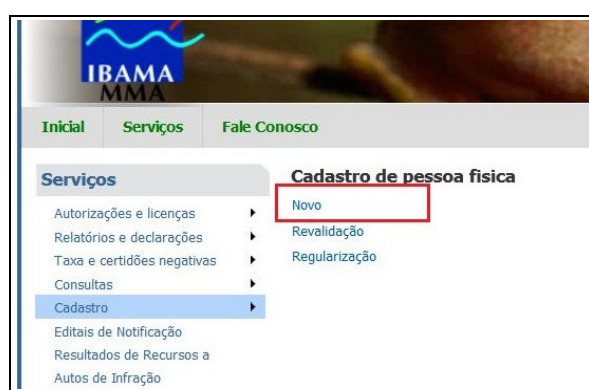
IBAMA
MMA

Inicial Serviços Fale Conosco

Serviços

Autorizações e licenças
Relatórios e declarações
Taxa e certidões negativas
Consultas
Cadastro
Editais de Notificação
Resultados de Recursos a Autos de Infração

Cadastro de pessoa fisica

Novo
Revalidação
Regularização